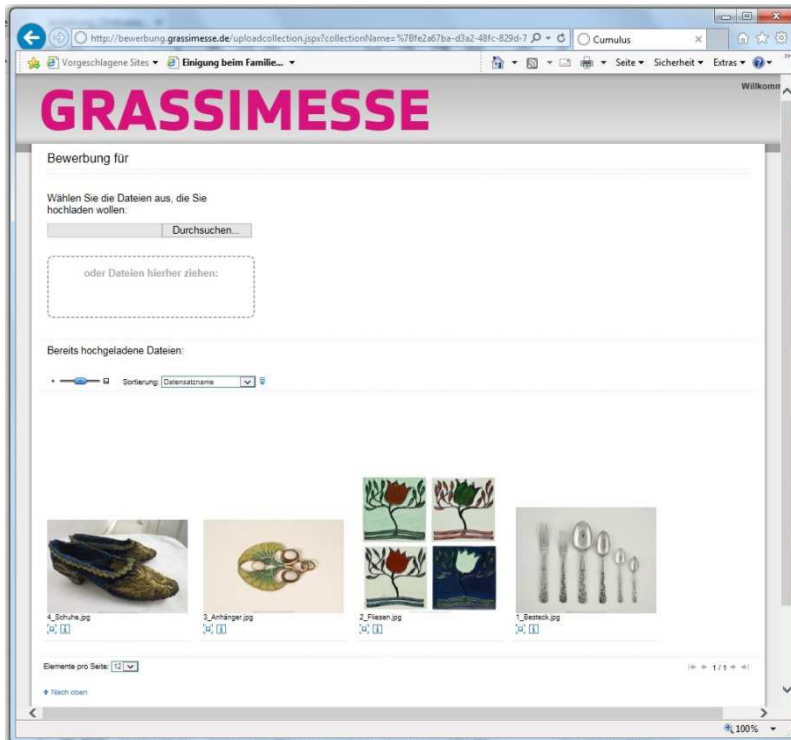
http://bewerbung.grassimesse.de/uploadcollection.jspx?collectionName=%7Bfe2a67ba-d3a2-48fc-829d-7
Cumulus

Vorgeschlagene Sites ▾ Einigung beim Familie... ▾

Seite ▾ Sicherheit ▾ Extras ▾

Willkomm

GRASSIMESSE

Bewerbung für

Wählen Sie die Dateien aus, die Sie hochladen wollen:

Durchsuchen...

oder Dateien hierher ziehen:

Bereits hochgeladene Dateien:

Sortierung: Datensatzname

4_Schuhe.jpg

3_Anhänger.jpg

2_Fliesen.jpg

1_Besteck.jpg

Elemente pro Seite: 12

1 / 1

Nach oben

100%